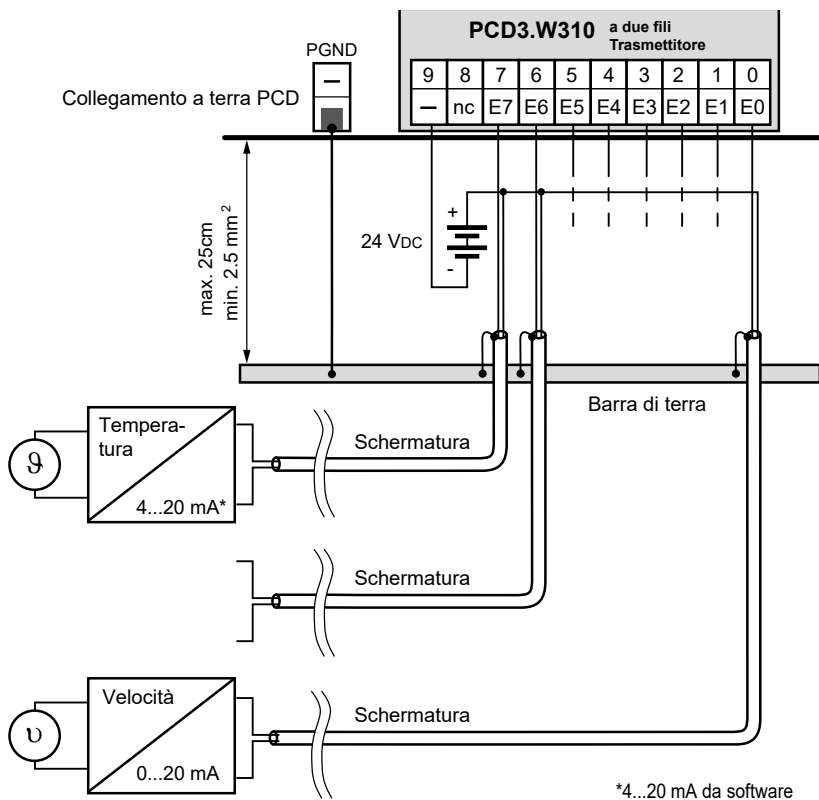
PCD3.W310 a due fili Trasmettitore

| 9 | 8 | 7 | 6 | 5 | 4 | 3 | 2 | 1 | 0 |
|---|---|---|---|---|---|---|---|---|---|
| — | nc | E7 | E6 | E5 | E4 | E3 | E2 | E1 | E0 |

PGND

—

Collegamento a terra PCD

max. 25cm
min. 2.5 mm$^2$

+
24 VDC
-

Barra di terra

$\vartheta$

Temperatura

4...20 mA*

Schermatura

Schermatura

$\upsilon$

Velocità

0...20 mA

Schermatura

*4...20 mA da software